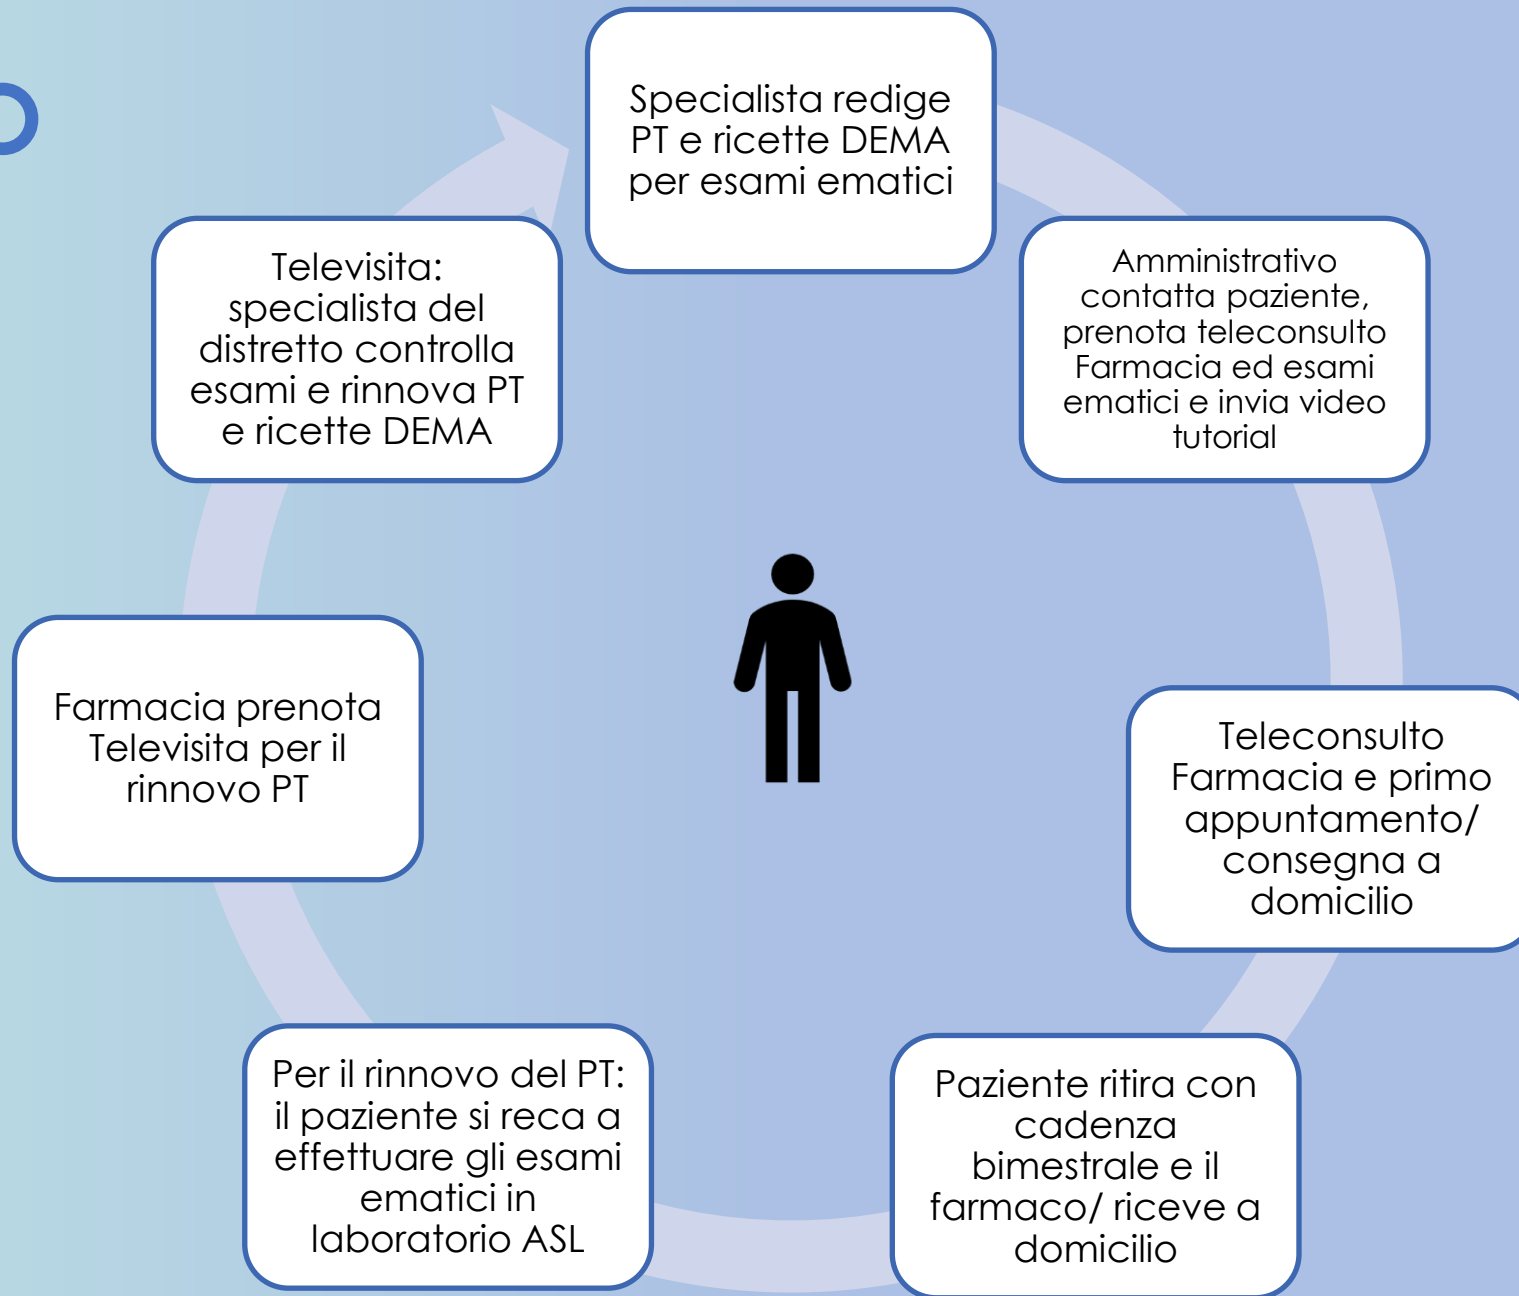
Specialista redige PT e ricette DEMA per esami ematici

Amministrativo contatta paziente, prenota teleconsulto Farmacia ed esami ematici e invia video tutorial

Teleconsulto Farmacia e primo appuntamento/ consegna a domicilio

Paziente ritira con cadenza bimestrale e il farmaco/ riceve a domicilio

Per il rinnovo del PT: il paziente si reca a effettuare gli esami ematici in laboratorio ASL

Farmacia prenota Televisita per il rinnovo PT

Televisita: specialista del distretto controlla esami e rinnova PT e ricette DEMA